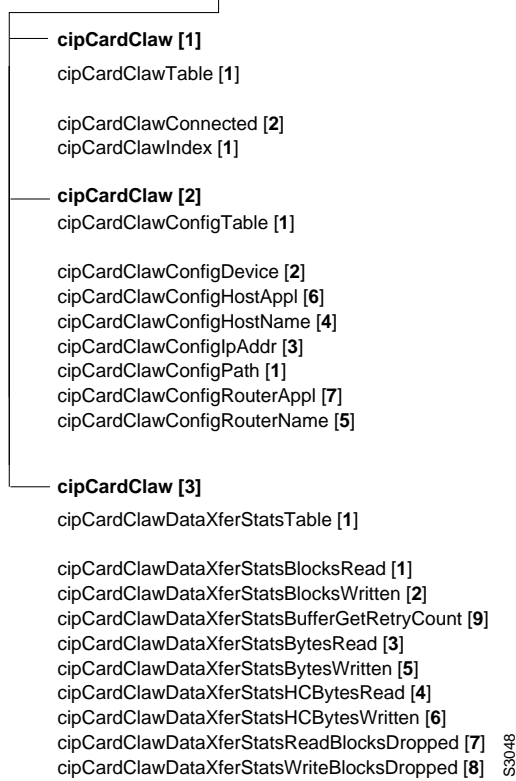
cipCardClaw [1]

cipCardClawTable [1]

cipCardClawConnected [2]
cipCardClawIndex [1]

cipCardClaw [2]

cipCardClawConfigTable [1]

cipCardClawConfigDevice [2]
cipCardClawConfigHostAppl [6]
cipCardClawConfigHostName [4]
cipCardClawConfigIpAddr [3]
cipCardClawConfigPath [1]
cipCardClawConfigRouterAppl [7]
cipCardClawConfigRouterName [5]

cipCardClaw [3]

cipCardClawDataXferStatsTable [1]

cipCardClawDataXferStatsBlocksRead [1]
cipCardClawDataXferStatsBlocksWritten [2]
cipCardClawDataXferStatsBufferGetRetryCount [9]
cipCardClawDataXferStatsBytesRead [3]
cipCardClawDataXferStatsBytesWritten [5]
cipCardClawDataXferStatsHCBytesRead [4]
cipCardClawDataXferStatsHCBytesWritten [6]
cipCardClawDataXferStatsReadBlocksDropped [7]
cipCardClawDataXferStatsWriteBlocksDropped [8]

S3048